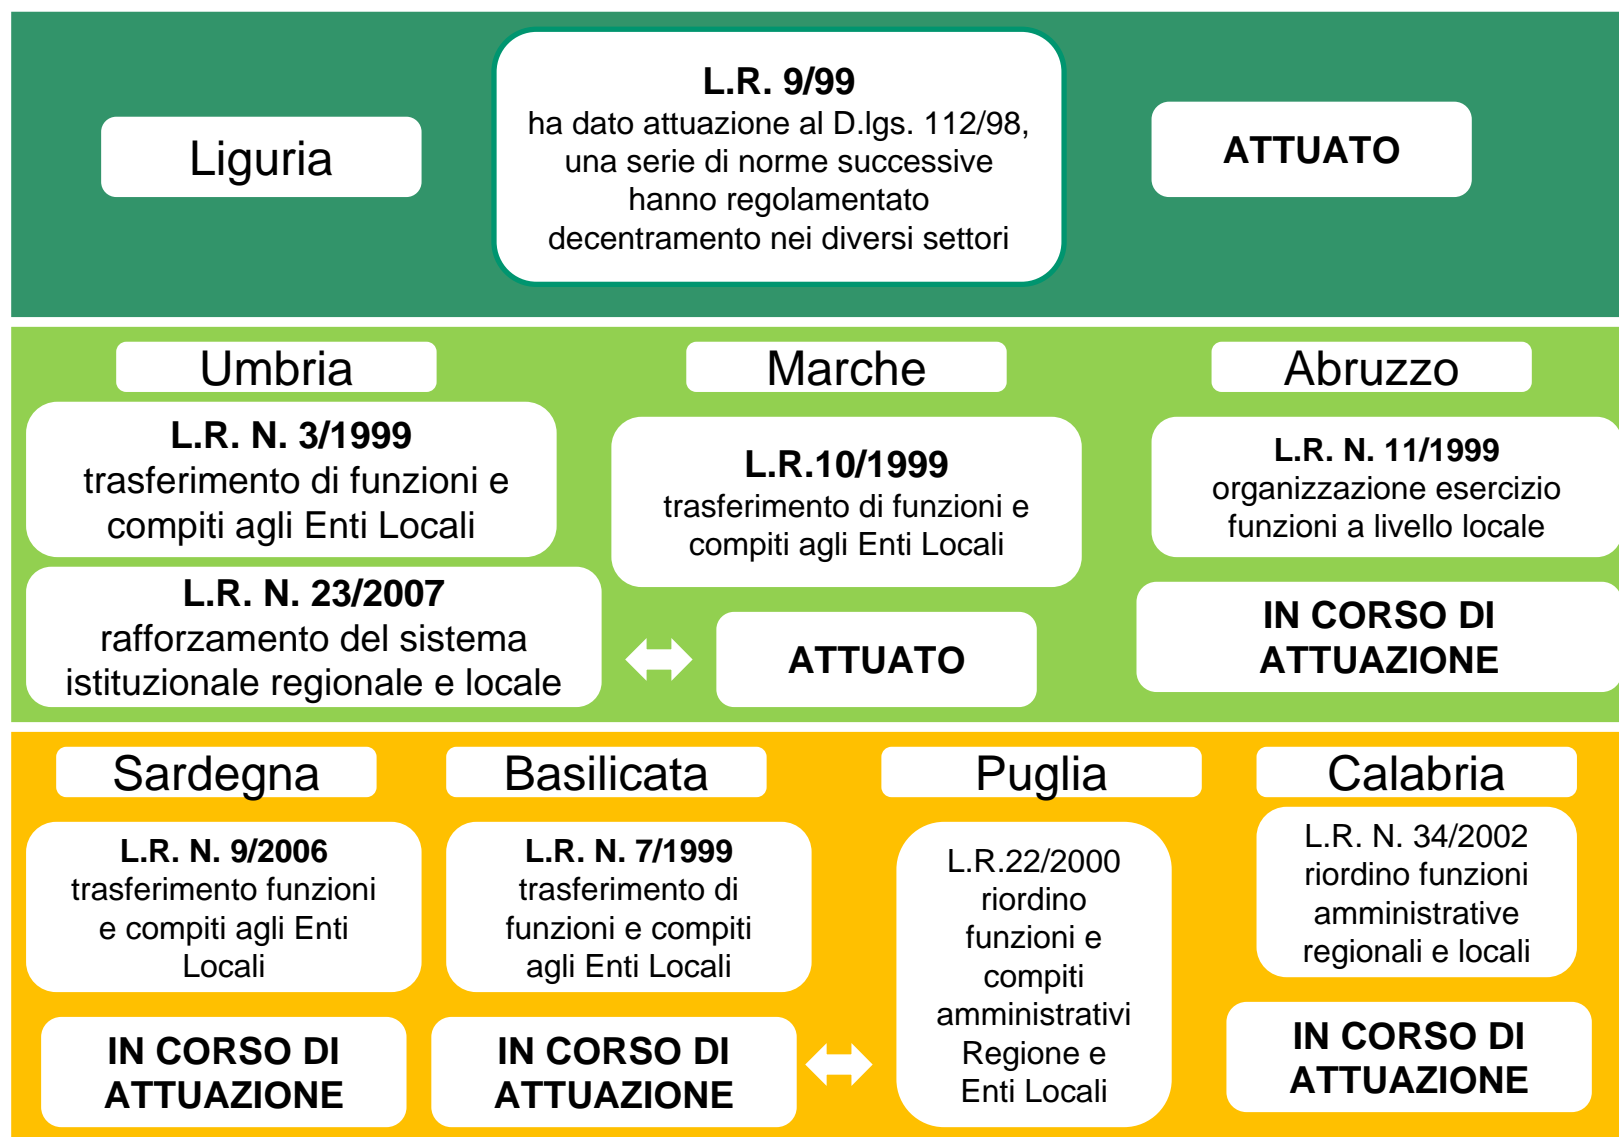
Liguria

**L.R. 9/99**
ha dato attuazione al D.lgs. 112/98, una serie di norme successive hanno regolamentato decentramento nei diversi settori

**ATTUATO**

Umbria

**L.R. N. 3/1999**
trasferimento di funzioni e compiti agli Enti Locali

**L.R. N. 23/2007**
rafforzamento del sistema istituzionale regionale e locale

Marche

**L.R.10/1999**
trasferimento di funzioni e compiti agli Enti Locali

**ATTUATO**

Abruzzo

**L.R. N. 11/1999**
organizzazione esercizio funzioni a livello locale

**IN CORSO DI ATTUAZIONE**

Sardegna

**L.R. N. 9/2006**
trasferimento funzioni e compiti agli Enti Locali

**IN CORSO DI ATTUAZIONE**

Basilicata

**L.R. N. 7/1999**
trasferimento di funzioni e compiti agli Enti Locali

**IN CORSO DI ATTUAZIONE**

Puglia

L.R.22/2000
riordino funzioni e compiti amministrativi Regione e Enti Locali

Calabria

L.R. N. 34/2002
riordino funzioni amministrative regionali e locali

**IN CORSO DI ATTUAZIONE**